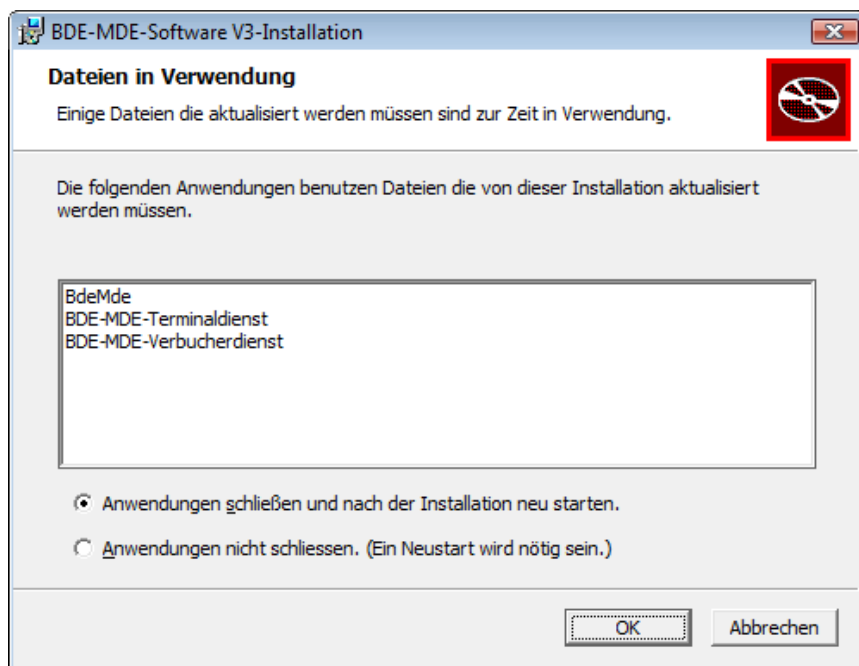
BDE-MDE-Software V3-Installation

Dateien in Verwendung

Einige Dateien die aktualisiert werden müssen sind zur Zeit in Verwendung.

Die folgenden Anwendungen benutzen Dateien die von dieser Installation aktualisiert werden müssen.

BdeMde
BDE-MDE-Terminaldienst
BDE-MDE-Verbucherdienst

Anwendungen schließen und nach der Installation neu starten.

Anwendungen nicht schliessen. (Ein Neustart wird nötig sein.)

OK

Abbrechen